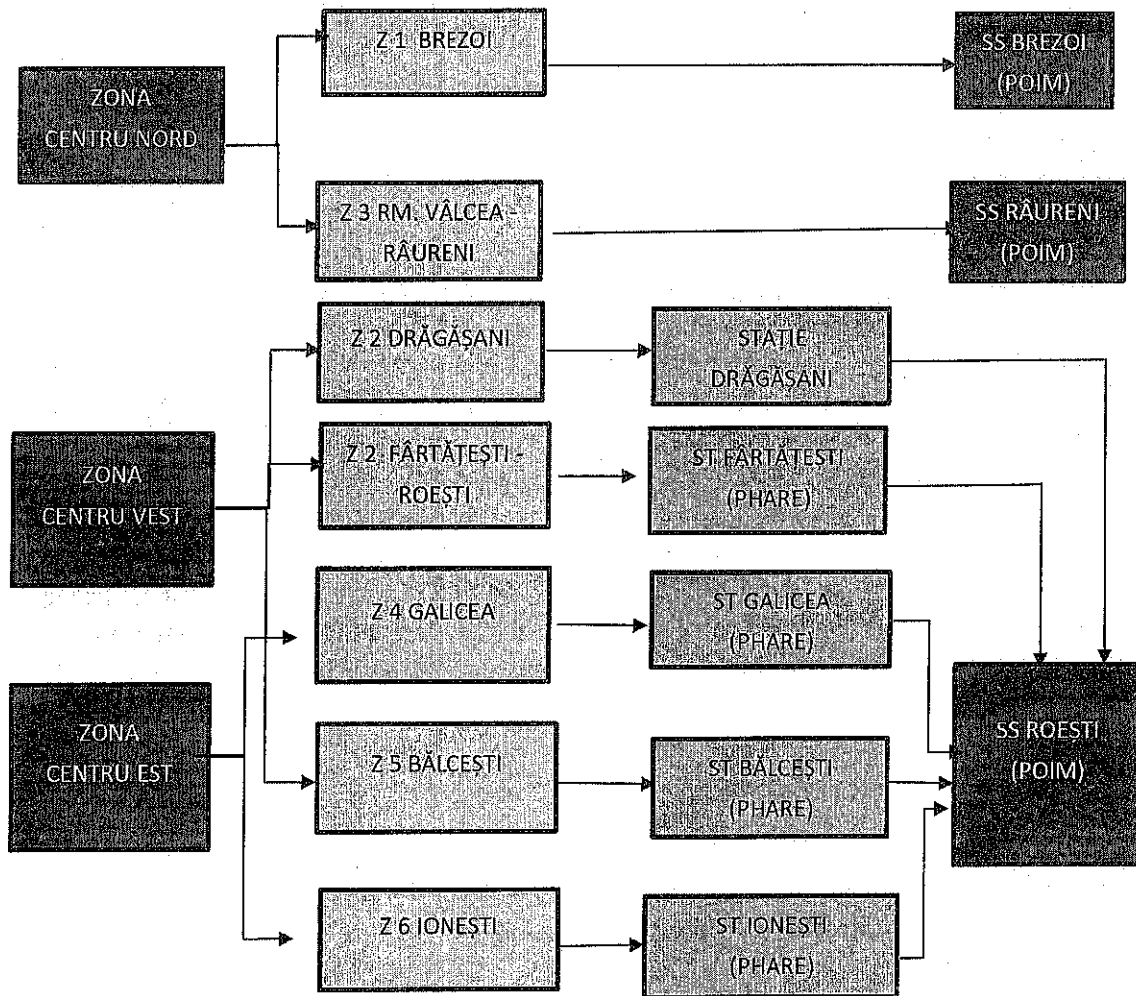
ZONA CENTRU NORD

Z 1 BREZOI

SS BREZOI (POIM)

Z 3 RM. VÂLCEA - RÂURENI

SS RÂURENI (POIM)

Z 2 DRĂGĂȘANI

STAȚIE DRĂGĂȘANI

ZONA CENTRU VEST

Z 2 FÂRTĂȚEȘTI - ROEȘTI

ST FÂRTĂȚEȘTI (PHARE)

Z 4 GALICEA

ST GALICEA (PHARE)

ZONA CENTRU EST

Z 5 BĂLCEȘTI

ST BĂLCEȘTI (PHARE)

SS ROEȘTI (POIM)

Z 6 IONEȘTI

ST IONEȘTI (PHARE)